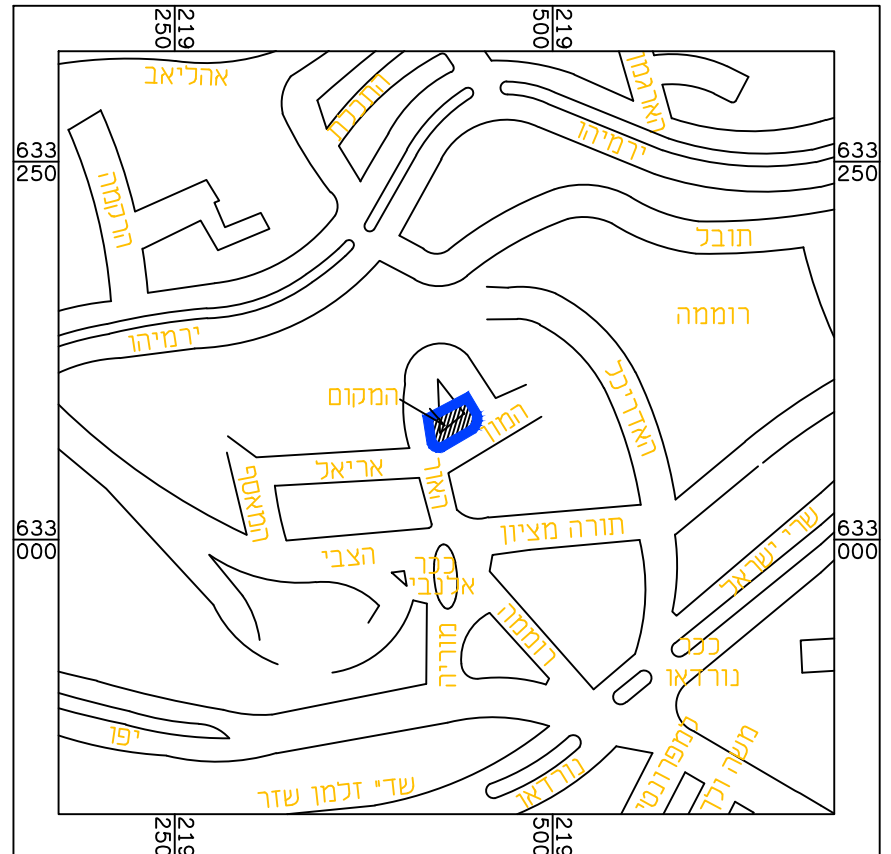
219
250
219
500
633
250
633
250
633
000
633
000
אהליאב
החבצלת
הארבעה
ירמיהו
הרכבים
תובל
ירמיהו
רוממה
המקום
המגן
האדריכל
אריאל
המאסף
האל
תורה מציון
שרי ישראל
הצבי
ככר אלנבי
רוממה
ככר נורדאו
מזוריה
יפו
שד' זלמן שזר
נורדאו
שמפרונטי
משה וכלך
219
250
219
500